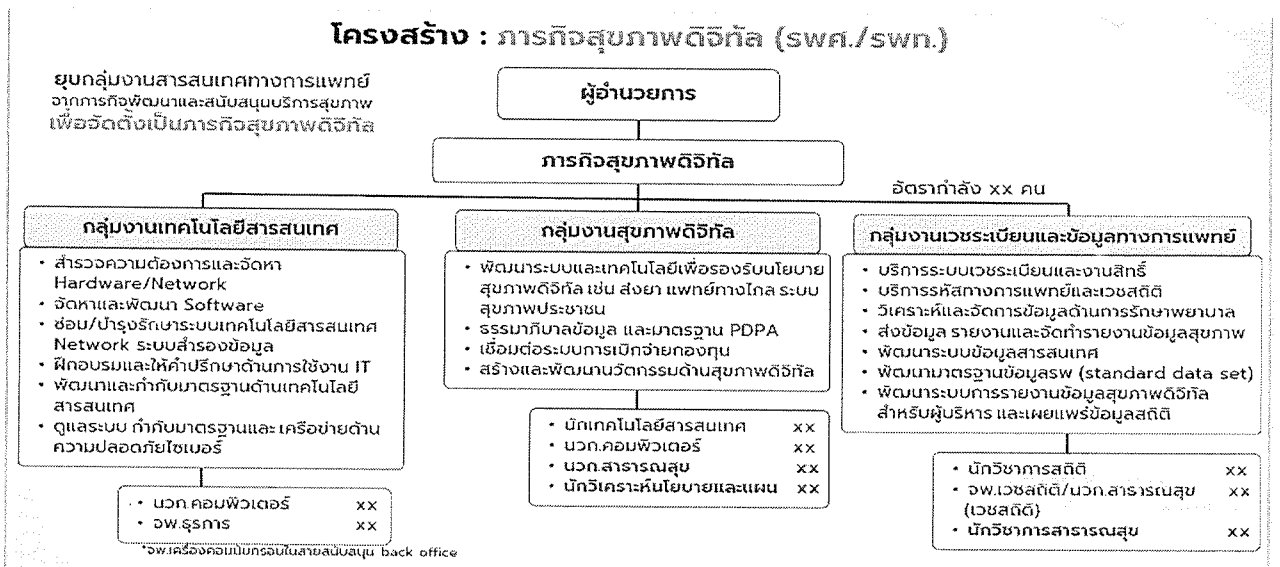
โครงสร้าง : ภารกิจสุขภาพดิจิทัล (รพศ./รพท.)

ยุบกลุ่มงานสารสนเทศทางการแพทย์ จากภารกิจพัฒนาและสนับสนุนบริการสุขภาพ เพื่อจัดตั้งเป็นภารกิจสุขภาพดิจิทัล

ผู้อำนวยการ

ภารกิจสุขภาพดิจิทัล

อัตรากำลัง xx คน

กลุ่มงานเทคโนโลยีสารสนเทศ

- สำรวจความต้องการและจัดหา Hardware/Network
- จัดหาและพัฒนา Software
- ซ่อม/บำรุงรักษาระบบเทคโนโลยีสารสนเทศ Network ระบบสำรองข้อมูล
- ฝึกอบรมและให้คำปรึกษาด้านการใช้งาน IT
- พัฒนาและกำกับมาตรฐานด้านเทคโนโลยีสารสนเทศ
- ดูแลระบบ กำกับมาตรฐานและเครือข่ายด้านความปลอดภัยไซเบอร์

- นวก.คอมพิวเตอร์ xx
- จพ.ธุรการ xx

*จพ.เครื่องคอมพิวเตอร์อยู่ในสายสนับสนุน back office

กลุ่มงานสุขภาพดิจิทัล

- พัฒนาระบบและเทคโนโลยีเพื่อรองรับนโยบายสุขภาพดิจิทัล เช่น ส่งยา แพทย์ทางไกล ระบบสุขภาพประชาชน
- ธรรมาภิบาลข้อมูล และมาตรฐาน PDPA
- เชื่อมต่อระบบการเบิกจ่ายกองทุน
- สร้างและพัฒนานวัตกรรมด้านสุขภาพดิจิทัล

- นักเทคโนโลยีสารสนเทศ xx
- นวก.คอมพิวเตอร์ xx
- นวก.สาธารณสุข xx
- นักวิเคราะห์นโยบายและแผน xx

กลุ่มงานเวชระเบียนและข้อมูลทางการแพทย์

- บริการระบบเวชระเบียนและงานสิทธิ์
- บริการรหัสทางการแพทย์และเวชสถิติ
- วิเคราะห์และจัดการข้อมูลด้านการรักษาพยาบาล
- ส่งข้อมูล รายงานและจัดทำรายงานข้อมูลสุขภาพ
- พัฒนาระบบข้อมูลสารสนเทศ
- พัฒนามาตรฐานข้อมูลรพ (standard data set)
- พัฒนาระบบการรายงานข้อมูลสุขภาพดิจิทัลสำหรับผู้บริหาร และเผยแพร่ข้อมูลสถิติ

- นักวิชาการสถิติ xx
- จพ.เวชสถิติ/นวก.สาธารณสุข (เวชสถิติ) xx
- นักวิชาการสาธารณสุข xx